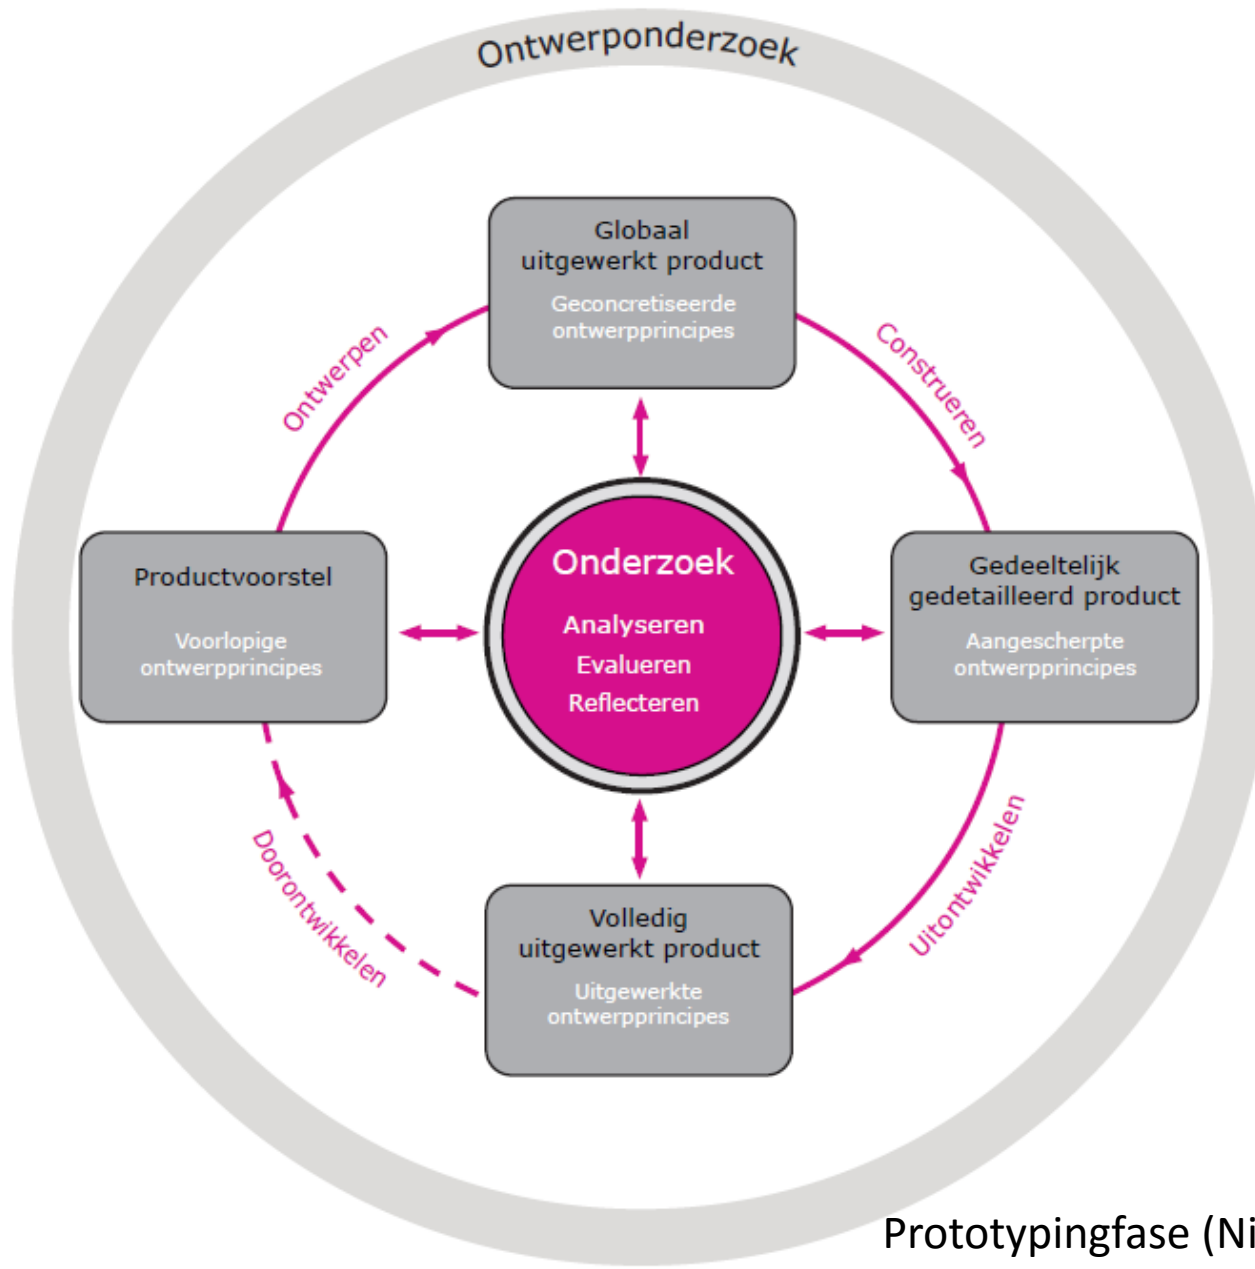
Ontwerponderzoek

Globaal uitgewerkt product

Geconcretiseerde ontwerpprincipes

Ontwerpen

Construeren

Productvoorstel

Voorlopige ontwerpprincipes

Onderzoek

Analyseren

Evalueren

Reflecteren

Gedeeltelijk gedetailleerd product

Aangescherpte ontwerpprincipes

Doorontwikkelen

Uitontwikkelen

Volledig uitgewerkt product

Uitgewerkte ontwerpprincipes

Prototypingfase (Ni